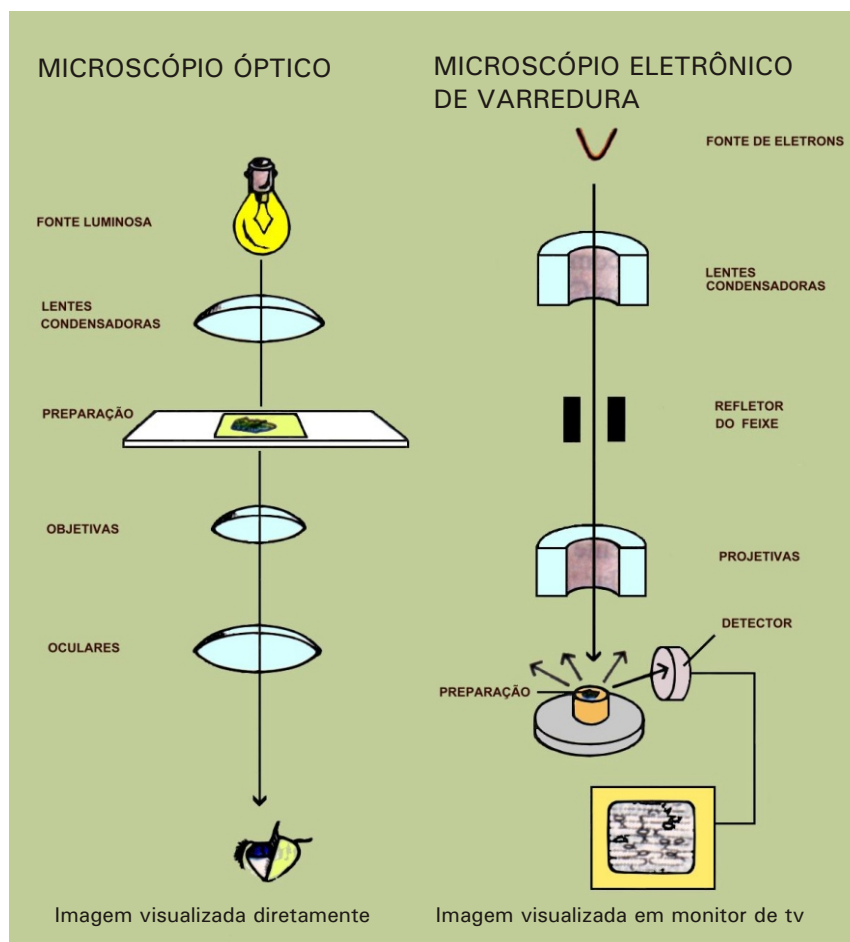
MICROSCÓPIO ÓPTICO

FONTE LUMINOSA

LENTES CONDENSADORAS

PREPARAÇÃO

OBJETIVAS

OCULARES

Imagem visualizada diretamente

MICROSCÓPIO ELETRÔNICO DE VARREDURA

FONTE DE ELETRONS

LENTES CONDENSADORAS

REFLETOR DO FEIXE

PROJETIVAS

DETECTOR

PREPARAÇÃO

Imagem visualizada em monitor de tv